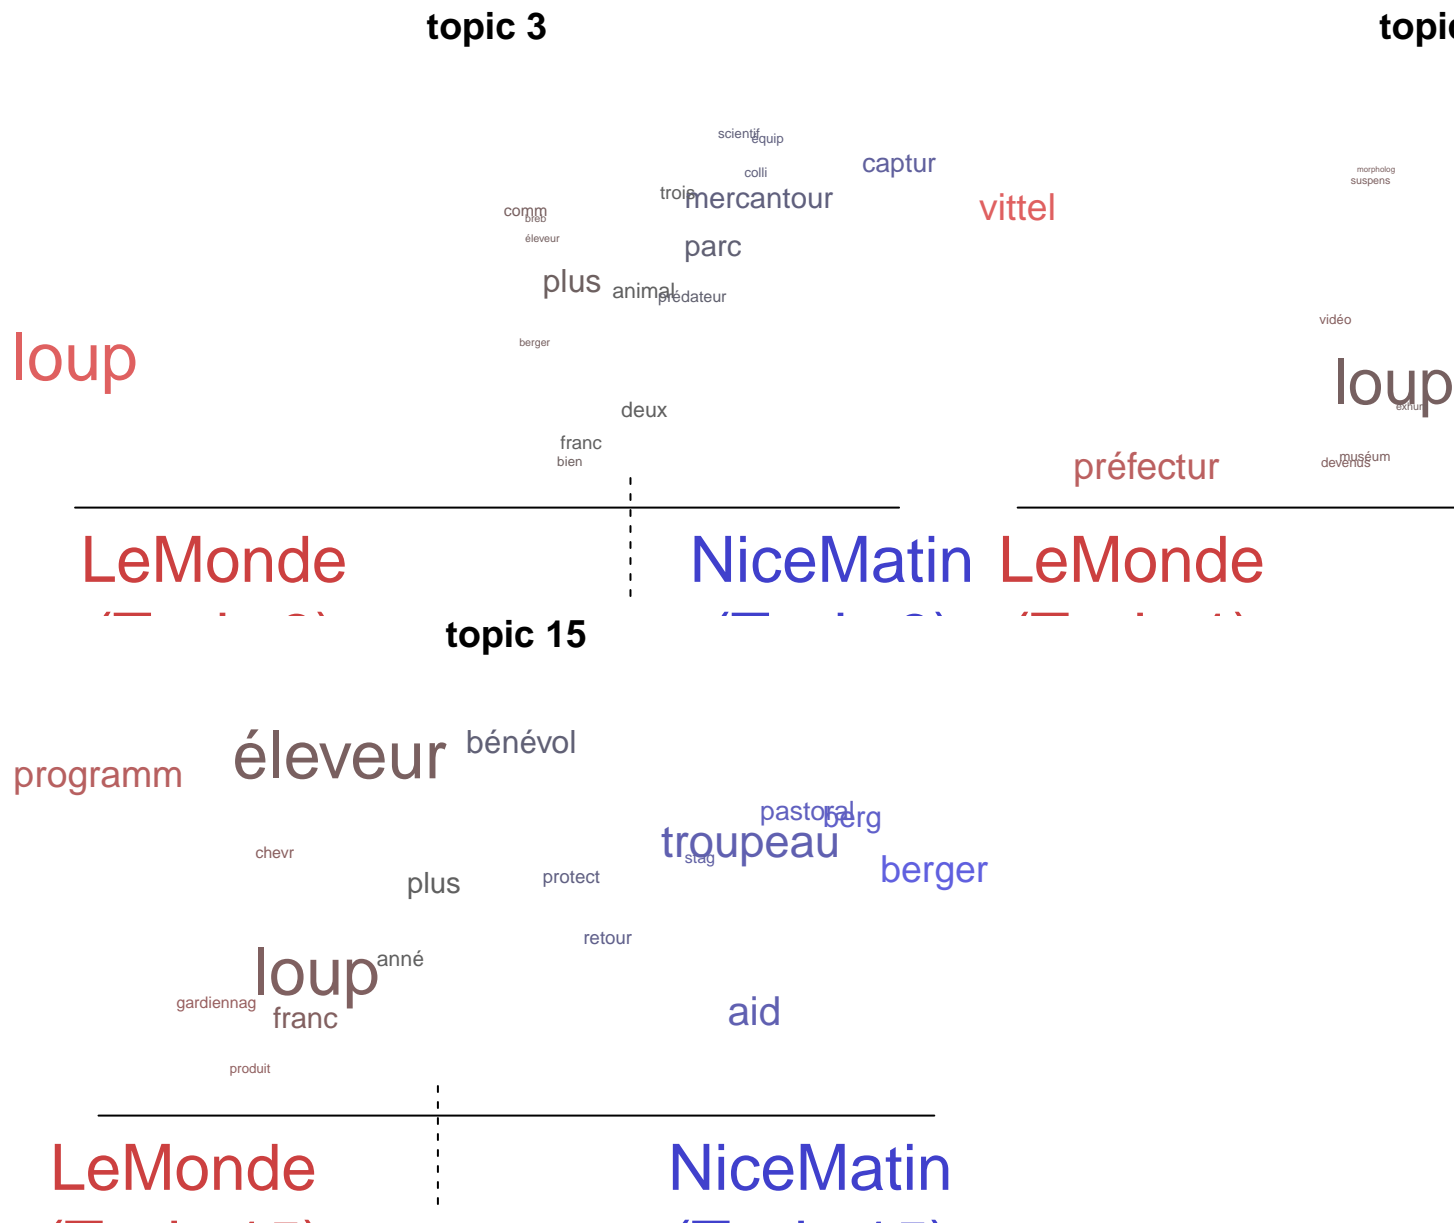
topic 3

scientif equip
colli
capur
trois mercantour
vittel
comm bieb
éleveur
parc
plus animal prédateur
berger
loup
deux
franc
bien

LeMonde
NiceMatin

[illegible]
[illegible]

topi
morpholog
suspens
vidéo
loup
exhum
préfectur
devenus muséum
LeMonde
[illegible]

topic 15

éleveur bénévol
programm
pastoral berg
troupeau
stag
chevr
berger
plus
protect
retour
loup anné
gardiennag
franc
aid
produit

LeMonde
NiceMatin
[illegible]
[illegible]